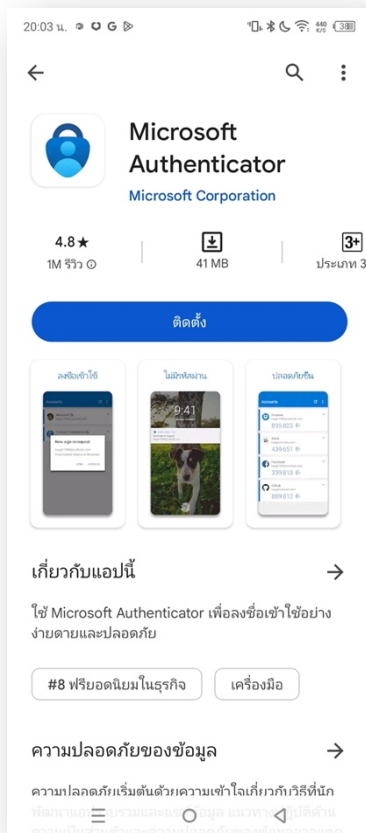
20:03 น.

Microsoft Authenticator
Microsoft Corporation

4.8★
1M รีวิว

41 MB

3+
ประเภท 3

ติดตั้ง

ลงชื่อเข้าใช้

ไม่มีรหัสผ่าน

ปลอดภัยขึ้น

9:41

New sign-in request

Accounts

895 823
339 813

เกี่ยวกับแอปนี้

ใช้ Microsoft Authenticator เพื่อลงชื่อเข้าใช้อย่างง่ายดายและปลอดภัย

#8 ฟรียอดนิยมในธุรกิจ

เครื่องมือ

ความปลอดภัยของข้อมูล

ความปลอดภัยเริ่มต้นด้วยความเข้าใจเกี่ยวกับวิธีที่นักพัฒนาแอป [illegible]